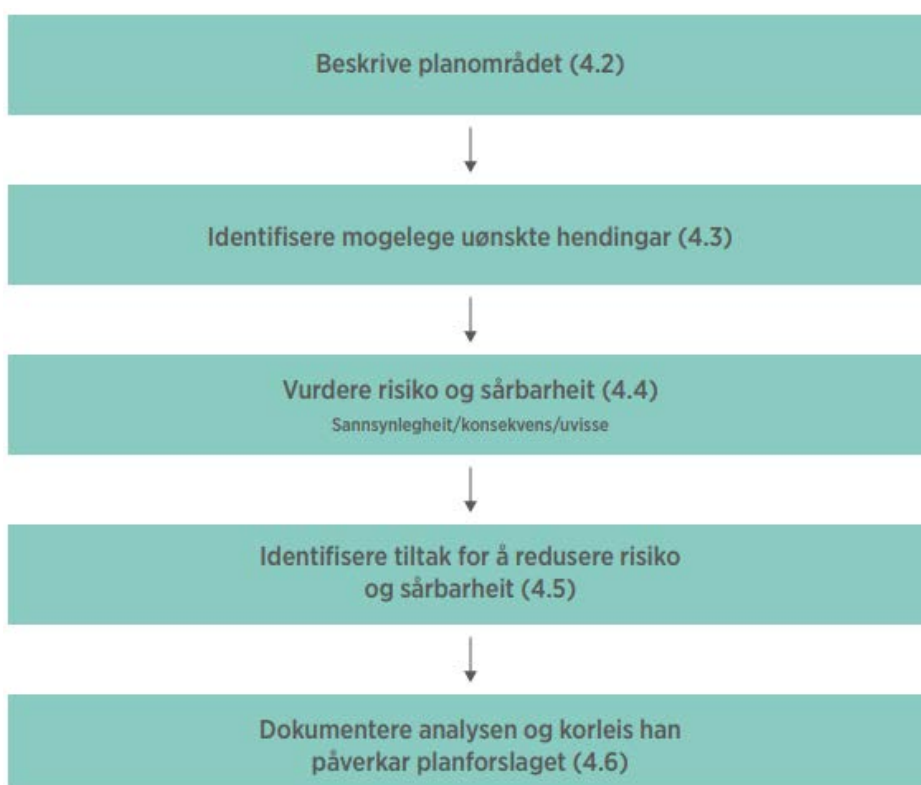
Beskrive planområdet (4.2)

Identifisere mogelege uønskte hendingar (4.3)

Vurdere risiko og sårbarheit (4.4)
Sannsynlegheit/konsekvens/uvisse

Identifisere tiltak for å redusere risiko og sårbarheit (4.5)

Dokumentere analysen og korleis han påverkar planforslaget (4.6)